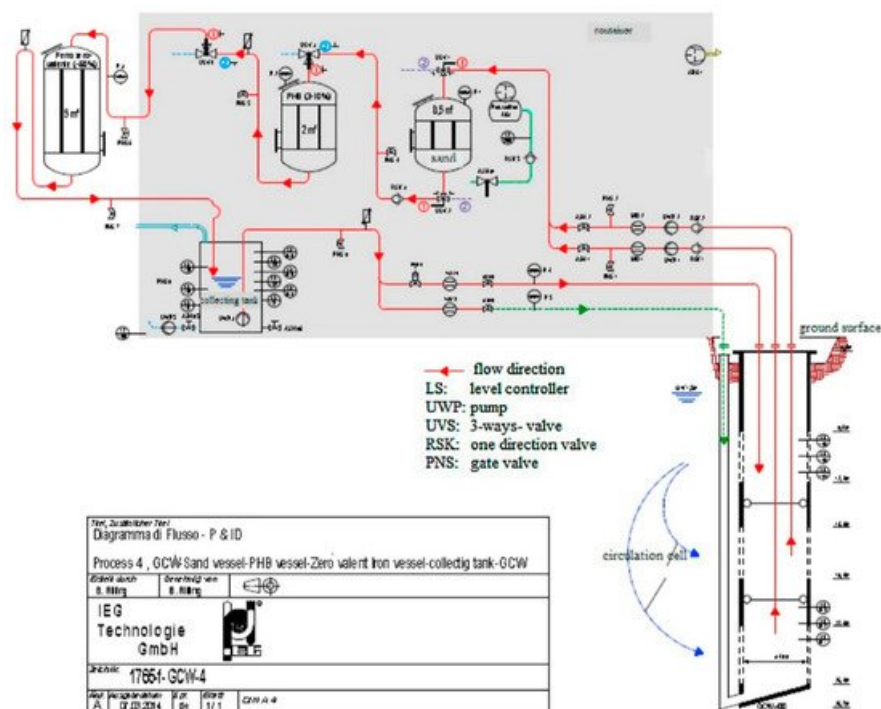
container

Permanganate (-85%)

5 m³

PHB (3-10%)

2 m³

0,5 m³

sand

collecting tank

ground surface

flow direction
LS: level controller
UWP: pump
UVS: 3-ways- valve
RSK: one direction valve
PNS: gate valve

circulation cell

Titel, zusätzlicher Titel
Diagramma di Flusso - P & ID

Process 4 , GCW-Sand vessel-PHB vessel-Zero valent Iron vessel-collectig tank-GCW

Erstellt durch | Genehmigt von
B. Hilling | B. Hilling

IEG
Technologie
GmbH

Dokument
17651- GCW-4

Rev. | Ausgabedatum | Spr. | Blatt | DIN A 4
A | 07.03.2014 | de | 1/1 |